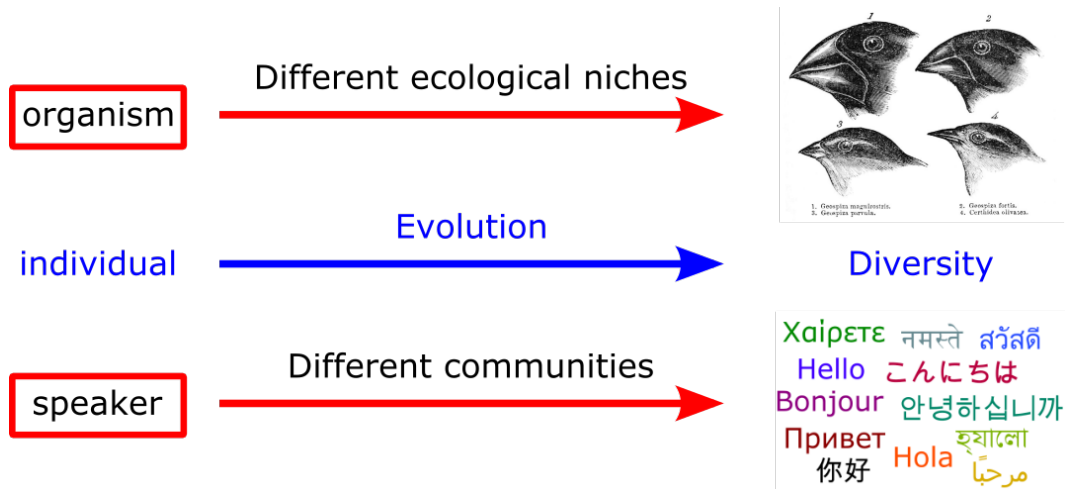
Different ecological niches

organism

1 2 3 4

1. Geospiza magnirostris. 2. Geospiza fortis. 3. Geospiza parvula. 4. Certhidea olivacea.

Evolution

individual

Diversity

Different communities

speaker

Χαίρετε नमस्ते สวัสดี
Hello こんにちは
Bonjour 안녕하십니까
Привет হ্যালো
你好 Hola مرحبًا